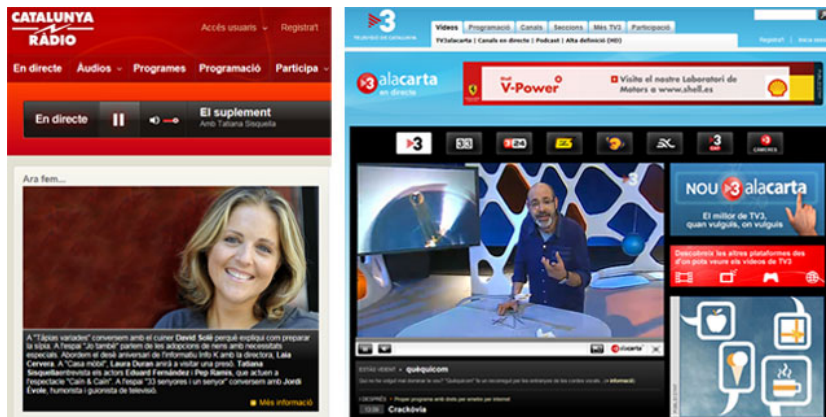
CATALUNYA RÀDIO

Accés usuaris | Registra't

En directe | Àudios | Programes | Programació | Participa

En directe

El suplement
Amb Tatiana Sisquella

Ara fem...

A "Tàpas variades" conversem amb el cuiner David Solé perquè expliqui com preparar la sípia. A l'espai "Jo també" parlem de les adopcions de nens amb necessitats especials. Abordem el desè aniversari de l'informatiu Info K amb la directora, Laia Cervera. A "Casa mòbil", Laura Duran anirà a visitar una presó. Tatiana Sisquella entrevista els actors Eduard Fernàndez i Pep Ramis, que actuen a l'espectacle "Caín & Caín". A l'espai "33 senyores i un senyor" conversem amb el Jordi Évole, humorista i guionista de televisió.

Més informació

3
TELEVISIÓ DE CATALUNYA

Vídeos | Programació | Canals | Seccions | Més TV3 | Participació

TV3alacarta | Canals en directe | Podcast | Alta definició (HD)

Registra't | Inicia sessió

3alacarta
en directe

Shell V-Power
Visita el nostre Laboratori de Motors a www.shell.es

3 | 33 | 3/24 | Esport3 | Super3 | 300 | 3 HD | Canal Internacional

NOU 3alacarta
El millor de TV3, quan vulguis, on vulguis

Descobreix les altres plataformes des d'on pots veure els vídeos de TV3

ESTÀS VEIENT: quèquicom

3alacarta

I DESPRÉS: Crackòvia